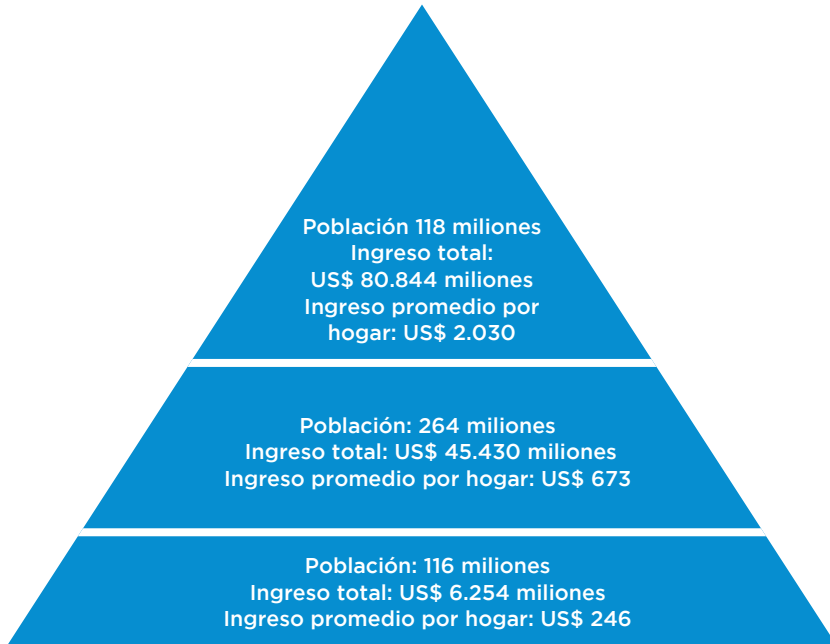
Población 118 miliones
Ingreso total:
US$ 80.844 miliones
Ingreso promedio por hogar: US$ 2.030

Población: 264 miliones
Ingreso total: US$ 45.430 miliones
Ingreso promedio por hogar: US$ 673

Población: 116 miliones
Ingreso total: US$ 6.254 miliones
Ingreso promedio por hogar: US$ 246